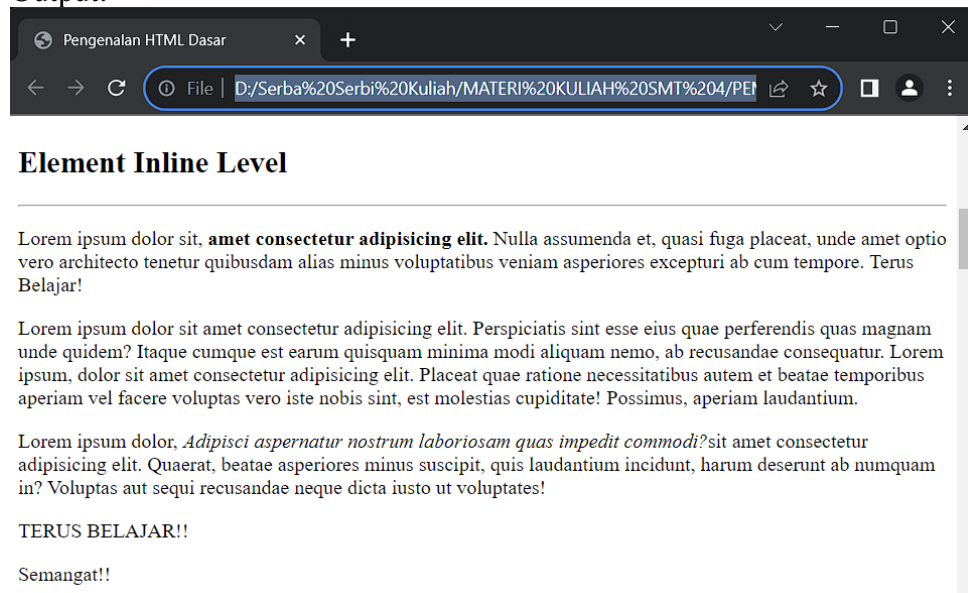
Output:

Pengenalan HTML Dasar

File | D:/Serba%20Serbi%20Kuliah/MATERI%20KULIAH%20SMT%204/PEI

Element Inline Level

Lorem ipsum dolor sit, **amet consectetur adipisicing elit.** Nulla assumenda et, quasi fuga placeat, unde amet optio vero architecto tenetur quibusdam alias minus voluptatibus veniam asperiores excepturi ab cum tempore. Terus Belajar!

Lorem ipsum dolor sit amet consectetur adipisicing elit. Perspiciatis sint esse eius quae perferendis quas magnam unde quidem? Itaque cumque est earum quisquam minima modi aliquam nemo, ab recusandae consequatur. Lorem ipsum, dolor sit amet consectetur adipisicing elit. Placeat quae ratione necessitatibus autem et beatae temporibus aperiam vel facere voluptas vero iste nobis sint, est molestias cupiditate! Possimus, aperiam laudantium.

Lorem ipsum dolor, *Adipisci aspernatur nostrum laboriosam quas impedit commodi?*sit amet consectetur adipisicing elit. Quaerat, beatae asperiores minus suscipit, quis laudantium incidunt, harum deserunt ab numquam in? Voluptas aut sequi recusandae neque dicta iusto ut voluptates!

TERUS BELAJAR!!

Semangat!!